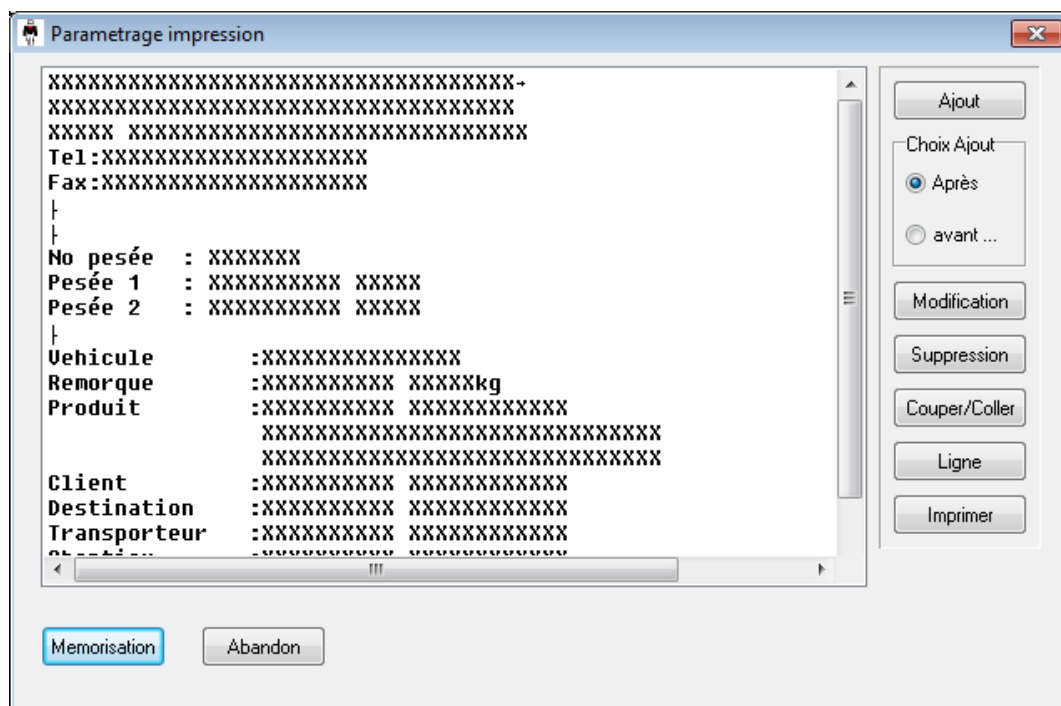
Parametrage impression

XXXXXXXXXXXXXXXXXXXXXXXXXXXXXXXXXXXX→
XXXXXXXXXXXXXXXXXXXXXXXXXXXXXXXXXXX
XXXXX XXXXXXXXXXXXXXXXXXXXXXXXXXXXX
Tel:XXXXXXXXXXXXXXXXXXX
Fax:XXXXXXXXXXXXXXXXXXX
├
├
No pesée : XXXXXXX
Pesée 1 : XXXXXXXXXX XXXXX
Pesée 2 : XXXXXXXXXX XXXXX
├
Vehicule :XXXXXXXXXXXXXXX
Remorque :XXXXXXXXXX XXXXXkg
Produit :XXXXXXXXXX XXXXXXXXXXXX
XXXXXXXXXXXXXXXXXXXXXXXXXXXXXX
XXXXXXXXXXXXXXXXXXXXXXXXXXXXXX
Client :XXXXXXXXXX XXXXXXXXXXXX
Destination :XXXXXXXXXX XXXXXXXXXXXX
Transporteur :XXXXXXXXXX XXXXXXXXXXXX
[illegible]

Ajout
Choix Ajout
Après
avant ...
Modification
Suppression
Couper/Coller
Ligne
Imprimer

Memorisation
Abandon